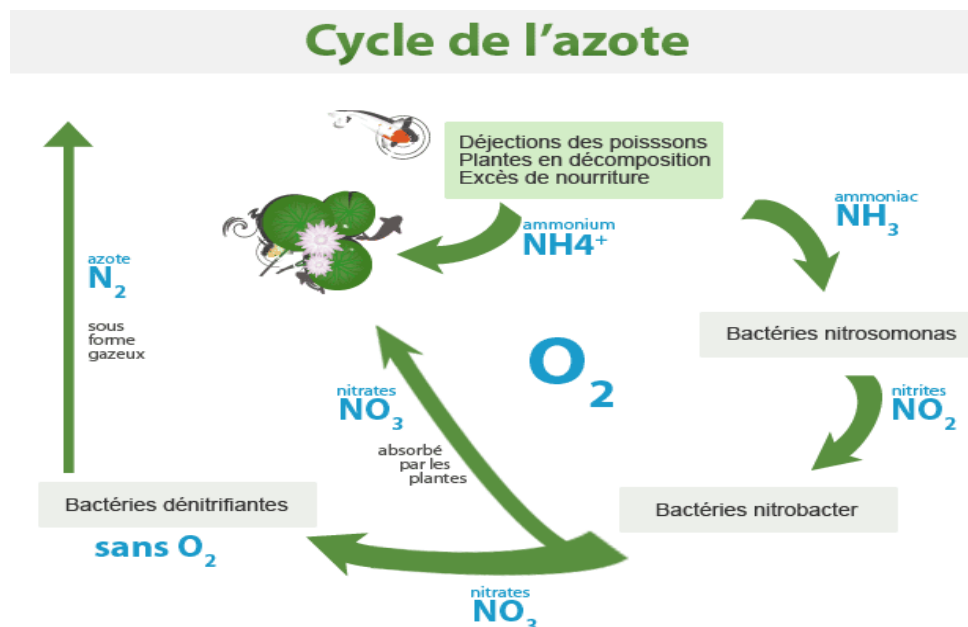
Cycle de l'azote

Déjections des poisssons
Plantes en décomposition
Excès de nourriture

ammonium
$NH4^+$

ammoniac
$NH_3$

Bactéries nitrosomonas

nitrites
$NO_2$

Bactéries nitrobacter

$O_2$

nitrates
$NO_3$

absorbé par les plantes

nitrates
$NO_3$

Bactéries dénitrifiantes

sans $O_2$

azote
$N_2$

sous forme gazeux